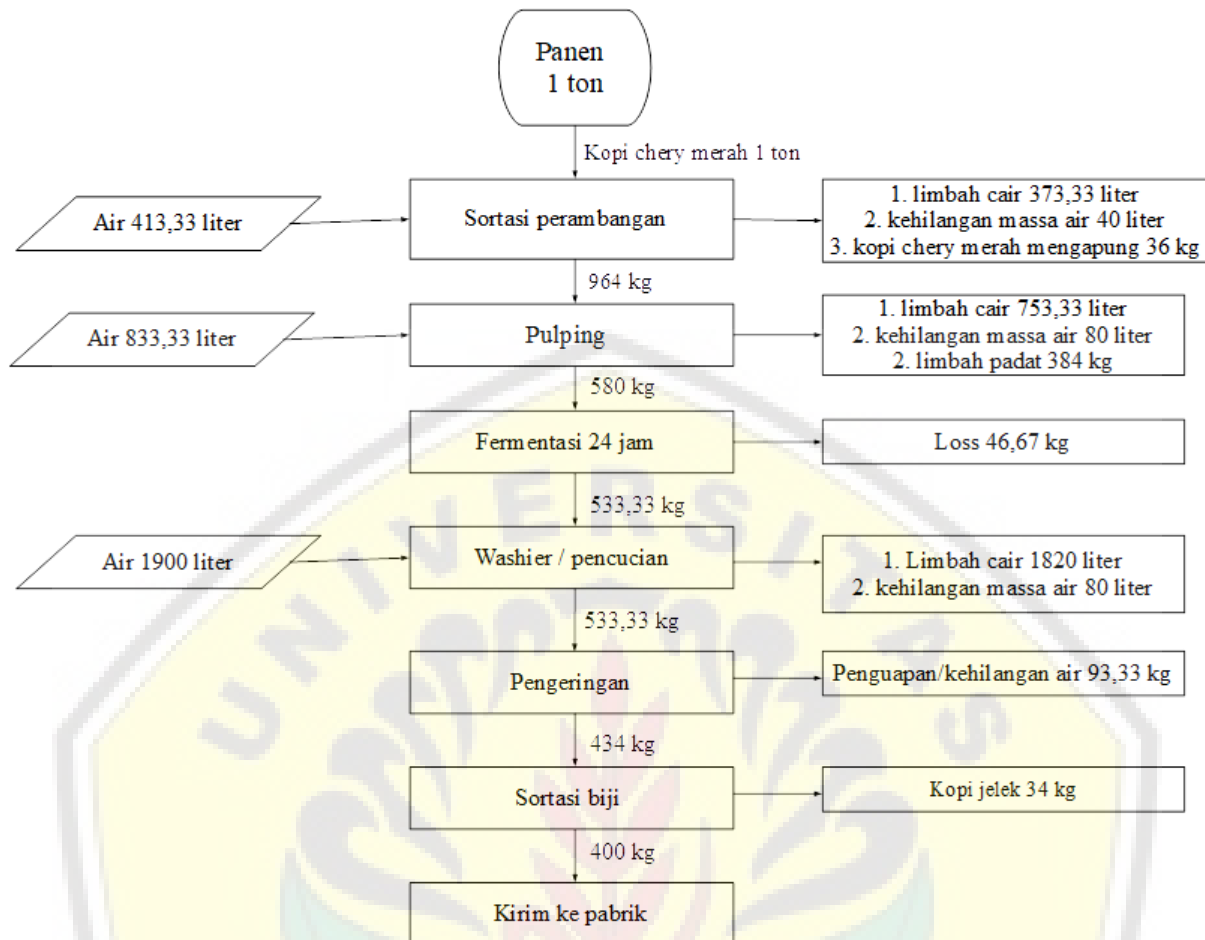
Panen 1 ton

Kopi chery merah 1 ton

Air 413,33 liter

Sortasi perambangan

1. limbah cair 373,33 liter
2. kehilangan massa air 40 liter
3. kopi chery merah mengapung 36 kg

964 kg

Air 833,33 liter

Pulping

1. limbah cair 753,33 liter
2. kehilangan massa air 80 liter
2. limbah padat 384 kg

580 kg

Fermentasi 24 jam

Loss 46,67 kg

533,33 kg

Air 1900 liter

Washier / pencucian

1. Limbah cair 1820 liter
2. kehilangan massa air 80 liter

533,33 kg

Pengeringan

Penguapan/kehilangan air 93,33 kg

434 kg

Sortasi biji

Kopi jelek 34 kg

400 kg

Kirim ke pabrik